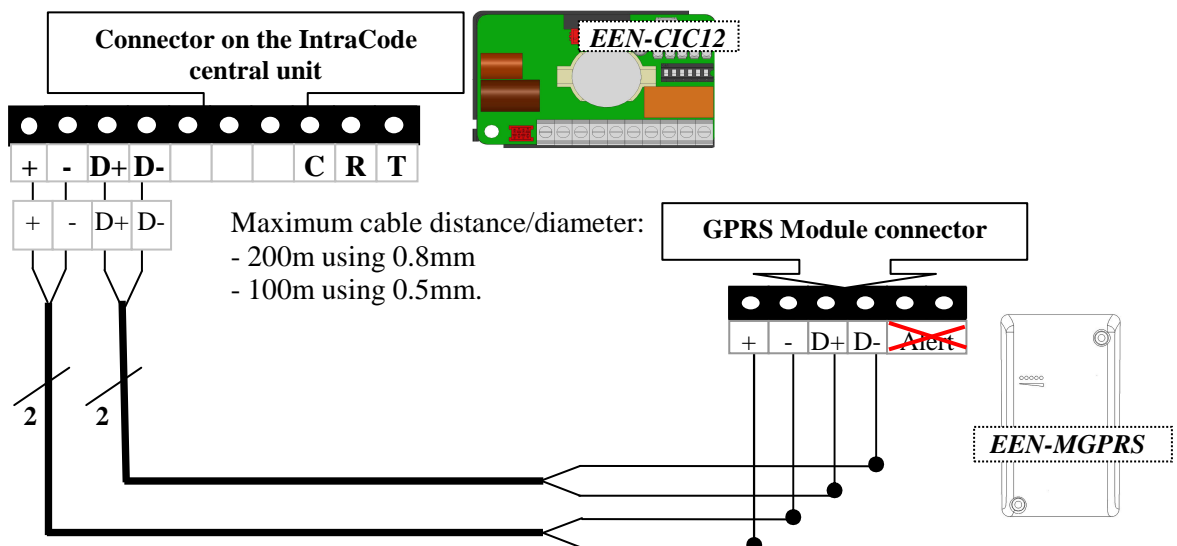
Connector on the IntraCode central unit

EEN-CIC12

+ - D+ D- C R T

+ - D+ D-

Maximum cable distance/diameter:
- 200m using 0.8mm
- 100m using 0.5mm.

GPRS Module connector

+ - D+ D- Alert

2 2

EEN-MGPRS